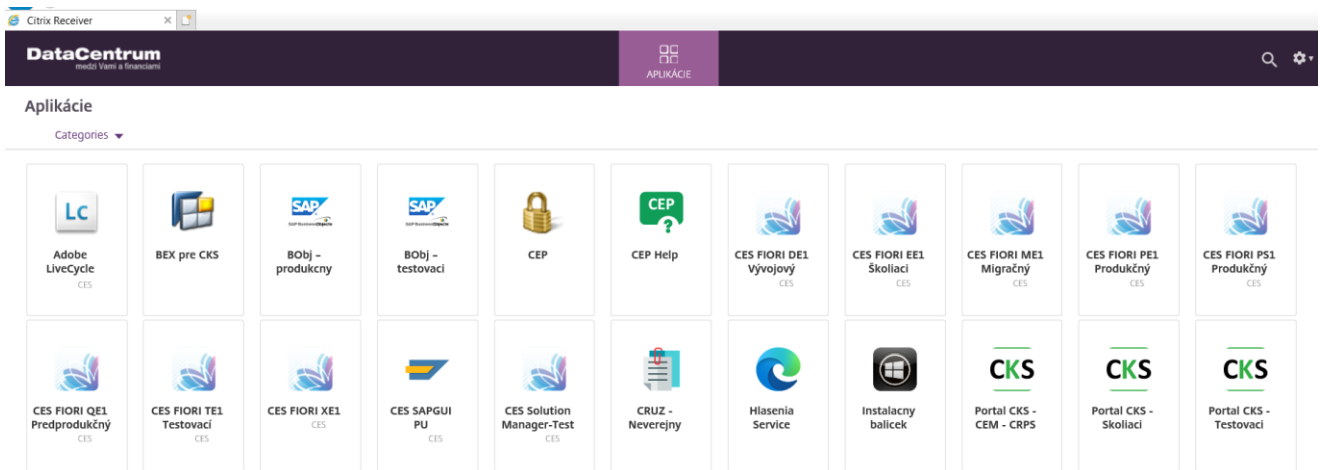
Citrix Receiver

DataCentrum
medzi Vami a financiami

APLIKÁCIE

Aplikácie

Categories

Lc
Adobe LiveCycle
CES

BEX pre CKS

SAP
BObj – produkcny

SAP
BObj – testovaci

CEP

CEP
CEP Help

CES FIORI DE1 Vývojový
CES

CES FIORI EE1 Školiaci
CES

CES FIORI ME1 Migračný
CES

CES FIORI PE1 Produkčný
CES

CES FIORI PS1 Produkčný
CES

CES FIORI QE1 Predprodukčný
CES

CES FIORI TE1 Testovací
CES

CES FIORI XE1
CES

CES SAPGUI PU
CES

CES Solution Manager-Test
CES

CRUZ - Neverejny

Hlasenia Service

Instalacny balicek

CKS
Portal CKS - CEM - CRPS

CKS
Portal CKS - Skoliaci

CKS
Portal CKS - Testovaci